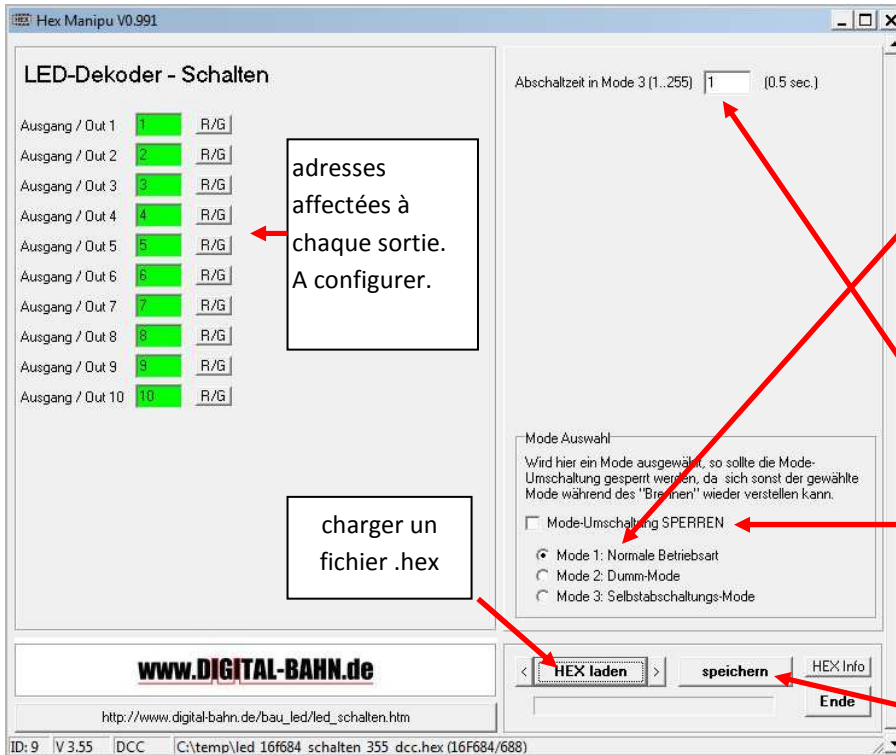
Hex Manipu V0.991

LED-Dekoder - Schalten

Ausgang / Out 1 1 R/G
Ausgang / Out 2 2 R/G
Ausgang / Out 3 3 R/G
Ausgang / Out 4 4 R/G
Ausgang / Out 5 5 R/G
Ausgang / Out 6 6 R/G
Ausgang / Out 7 7 R/G
Ausgang / Out 8 8 R/G
Ausgang / Out 9 9 R/G
Ausgang / Out 10 10 R/G

adresses affectées à chaque sortie. A configurer.

Abschaltzeit in Mode 3 (1..255) 1 (0.5 sec.)

Mode Auswahl
Wird hier ein Mode ausgewählt, so sollte die Mode-Umschaltung gesperrt werden, da sich sonst der gewählte Mode während des "Brennen" wieder verstellen kann.

Mode-Umschaltung SPERREN

Mode 1: Normale Betriebsart
Mode 2: Dumm-Mode
Mode 3: Selbstabschaltungs-Mode

charger un fichier .hex

www.DIGITAL-BAHN.de

http://www.digital-bahn.de/bau_led/led_schalten.htm

< HEX laden > speichern HEX Info
Ende

ID: 9 V 3.55 DCC C:\temp\led 16f684 schalten 355 dcc.hex (16F684/688)